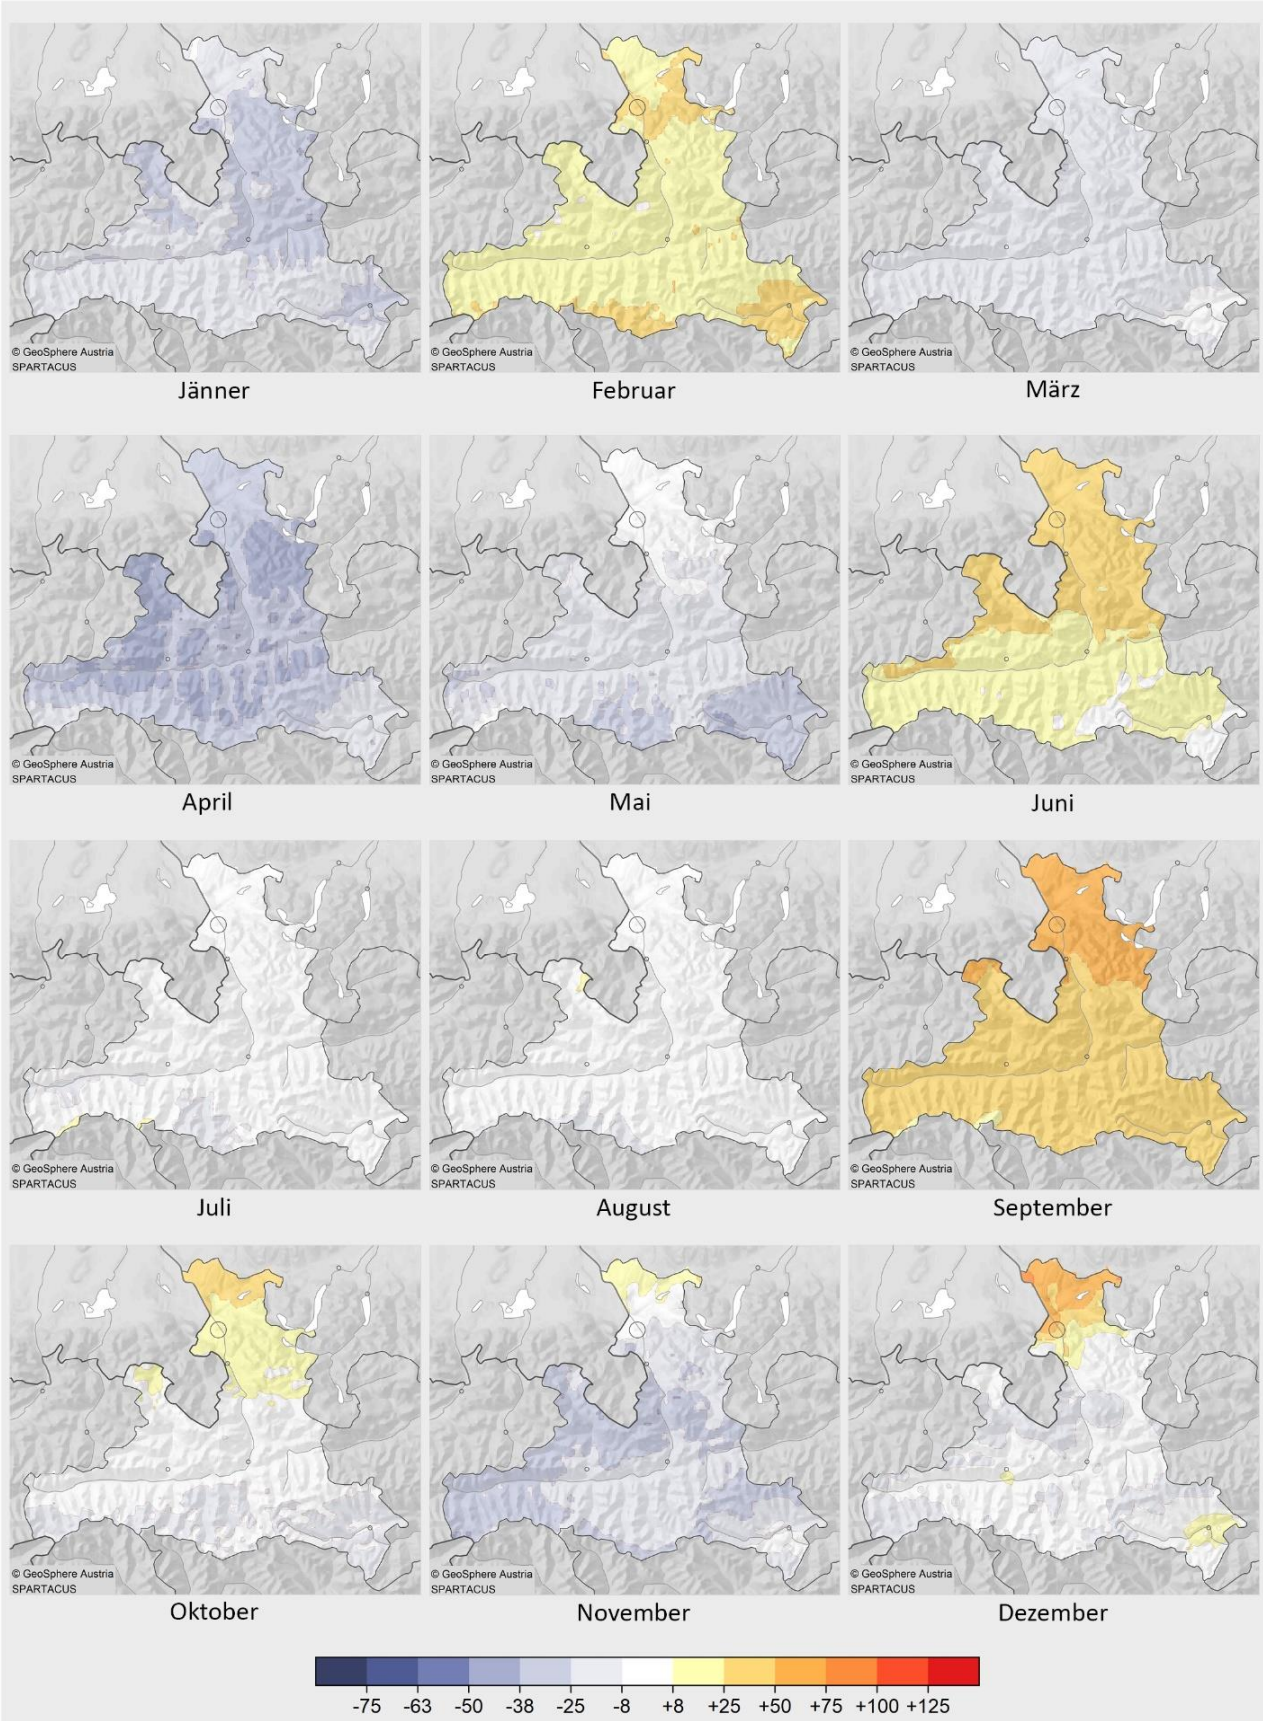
© GeoSphere Austria
SPARTACUS
Jänner

© GeoSphere Austria
SPARTACUS
Februar

© GeoSphere Austria
SPARTACUS
März

© GeoSphere Austria
SPARTACUS
April

© GeoSphere Austria
SPARTACUS
Mai

© GeoSphere Austria
SPARTACUS
Juni

© GeoSphere Austria
SPARTACUS
Juli

© GeoSphere Austria
SPARTACUS
August

© GeoSphere Austria
SPARTACUS
September

© GeoSphere Austria
SPARTACUS
Oktober

© GeoSphere Austria
SPARTACUS
November

© GeoSphere Austria
SPARTACUS
Dezember

-75 -63 -50 -38 -25 -8 +8 +25 +50 +75 +100 +125